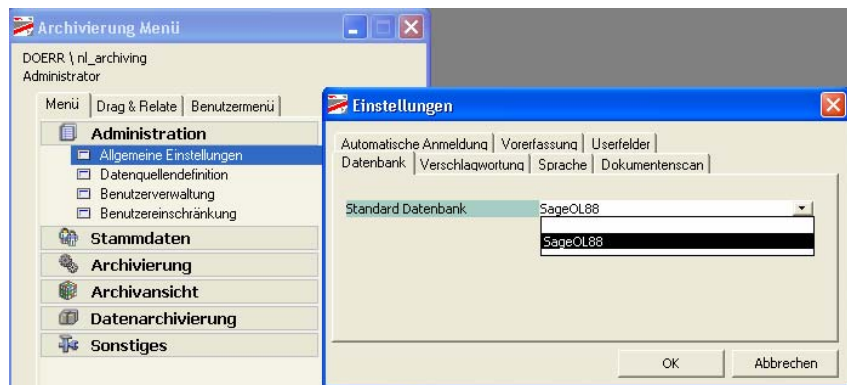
Archivierung Menü

DOERR \ nl_archiving
Administrator

Menü | Drag & Relate | Benutzermenü

Administration
Allgemeine Einstellungen
Datenquellendefinition
Benutzerverwaltung
Benutzereinschränkung
Stammdaten
Archivierung
Archivansicht
Datenarchivierung
Sonstiges

Einstellungen

Automatische Anmeldung | Vorerfassung | Userfelder
Datenbank | Verschlagwortung | Sprache | Dokumentenscan

Standard Datenbank SageOL88

SageOL88

OK Abbrechen